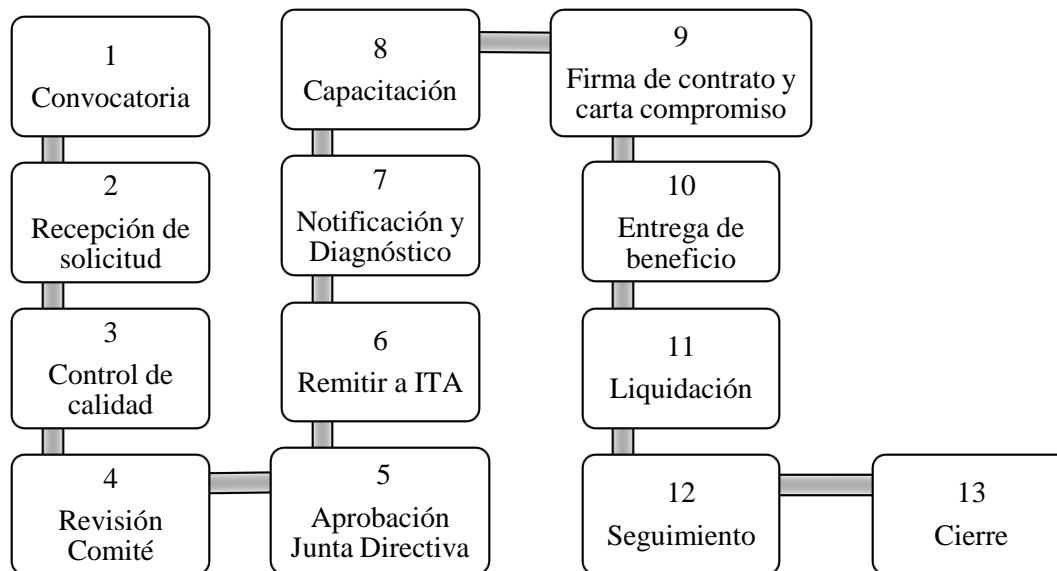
1
Convocatoria

2
Recepción de solicitud

3
Control de calidad

4
Revisión Comité

5
Aprobación Junta Directiva

6
Remitir a ITA

7
Notificación y Diagnóstico

8
Capacitación

9
Firma de contrato y carta compromiso

10
Entrega de beneficio

11
Liquidación

12
Seguimiento

13
Cierre